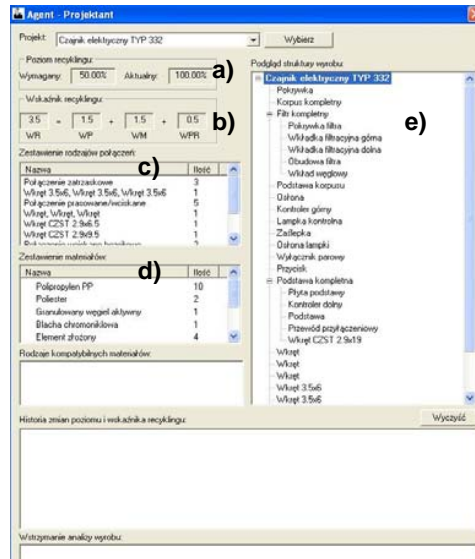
Agent - Projektant

Projekt: Czajnik elektryczny TYP 332
Wybierz

Poziom recyklingu:
Wymagany: 50.00% Aktualny: 100.00%
a)

Wskaźnik recyklingu:
3.5 = 1.5 + 1.5 + 0.5
WR WP WM WPR
b)

Zestawienie rodzajów połączeń:
c)

| Nazwa | Ilość |
|---|---|
| Połączenie zatrzaskowe | 3 |
| Wkręt 3.5x6, Wkręt 3.5x6, Wkręt 3.5x6 | 1 |
| Połączenie prasowane/wciskane | 5 |
| Wkręt, Wkręt, Wkręt | 1 |
| Wkręt C2ST 2.9x6.5 | 1 |
| Wkręt C2ST 2.9x9.5 | 1 |
| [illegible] | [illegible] |

Zestawienie materiałów:
d)

| Nazwa | Ilość |
|---|---|
| Polipropylen PP | 10 |
| Poliester | 2 |
| Granulowany węgiel aktywny | 1 |
| Blacha chromoniklowa | 1 |
| Element złożony | 4 |

Rodzaje kompatybilnych materiałów:

Podgląd struktury wyrobu:
e)
Czajnik elektryczny TYP 332
Pokrywka
Korpus kompletny
Filtr kompletny
Pokrywka filtra
Wkładka filtracyjna górna
Wkładka filtracyjna dolna
Obudowa filtra
Wkład węglowy
Podstawa korpusu
Osłona
Kontroler górny
Lampka kontrolna
Zaślepka
Osłona lampki
Wyłącznik parowy
Przycisk
Podstawa kompletna
Płyta podstawy
Kontroler dolny
Podstawa
Przewód przyłączeniowy
Wkręt C2ST 2.9x19
Wkręt
Wkręt
Wkręt
Wkręt 3.5x6
Wkręt 3.5x6

Historia zmian poziomu i wskaźnika recyklingu:
Wyczyść

Wstrzymanie analizy wyrobu: